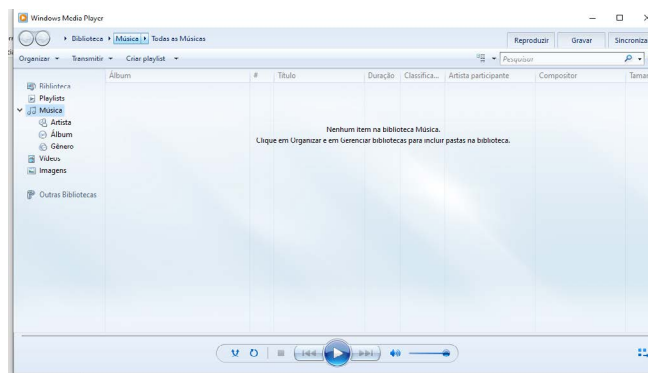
Windows Media Player

Biblioteca ▸ Música ▸ Todas as Músicas

Reproduzir Gravar Sincroniza

Organizar ▾ Transmitir ▾ Criar playlist ▾

Pesquisar

Álbum # Título Duração Classifica... Artista participante Compositor Tamar

Biblioteca
Playlists
Música
Artista
Álbum
Gênero
Vídeos
Imagens

Outras Bibliotecas

Nenhum item na biblioteca Música.
Clique em Organizar e em Gerenciar bibliotecas para incluir pastas na biblioteca.